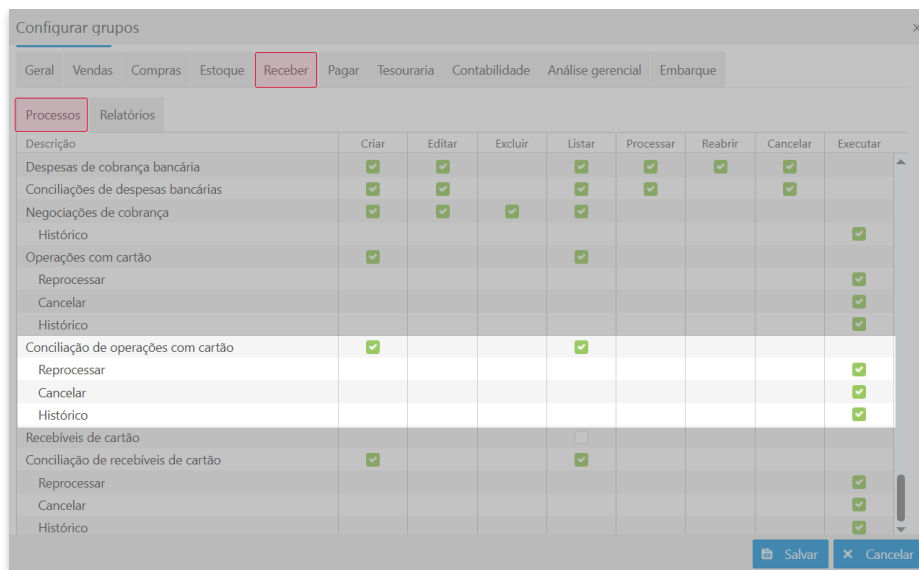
Configurar grupos

Geral | Vendas | Compras | Estoque | Receber | Pagar | Tesouraria | Contabilidade | Análise gerencial | Embarque

Processos | Relatórios

| Descrição | Criar | Editar | Excluir | Listar | Processar | Reabrir | Cancelar | Executar |
|---|---|---|---|---|---|---|---|---|
| Despesas de cobrança bancária | | | | | | | | |
| Conciliações de despesas bancárias | | | | | | | | |
| Negociações de cobrança | | | | | | | | |
| Histórico | | | | | | | | |
| Operações com cartão | | | | | | | | |
| Reprocessar | | | | | | | | |
| Cancelar | | | | | | | | |
| Histórico | | | | | | | | |
| Conciliação de operações com cartão | | | | | | | | |
| Reprocessar | | | | | | | | |
| Cancelar | | | | | | | | |
| Histórico | | | | | | | | |
| Recebíveis de cartão | | | | | | | | |
| Conciliação de recebíveis de cartão | | | | | | | | |
| Reprocessar | | | | | | | | |
| Cancelar | | | | | | | | |
| Histórico | | | | | | | | |

Salvar
Cancelar